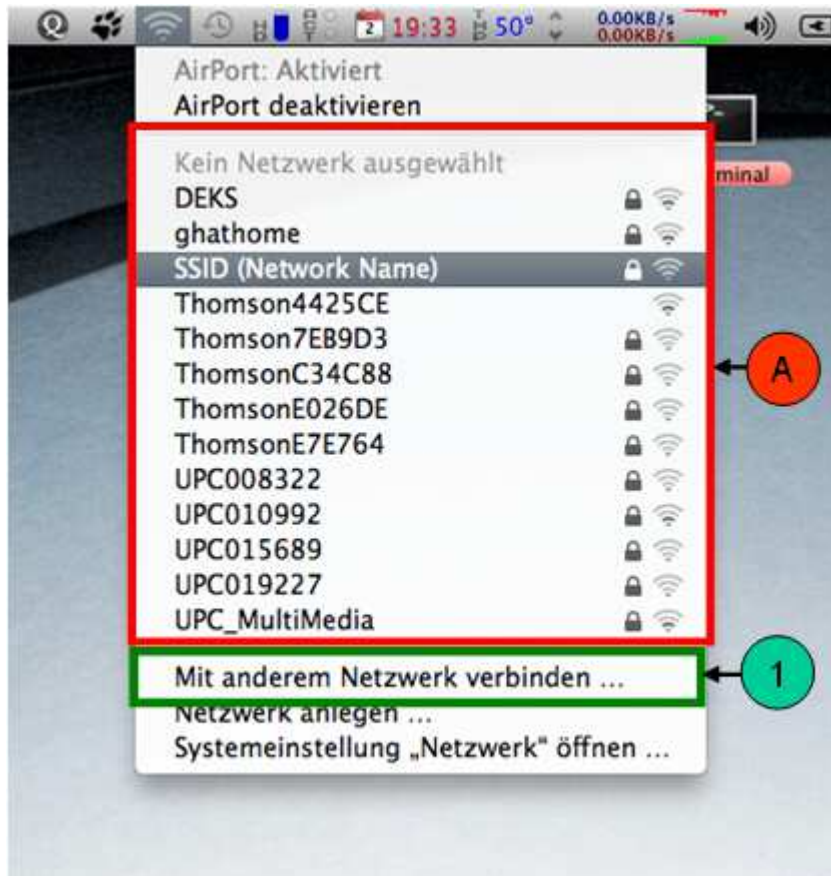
2 19:33 50° 0.00KB/s 0.00KB/s

AirPort: Aktiviert
AirPort deaktivieren

Kein Netzwerk ausgewählt
DEKS
ghathome
SSID (Network Name)
Thomson4425CE
Thomson7EB9D3
ThomsonC34C88
ThomsonE026DE
ThomsonE7E764
UPC008322
UPC010992
UPC015689
UPC019227
UPC_MultiMedia

Mit anderem Netzwerk verbinden ...
Netzwerk anlegen ...
Systemeinstellung „Netzwerk" öffnen ...

minal

A

1